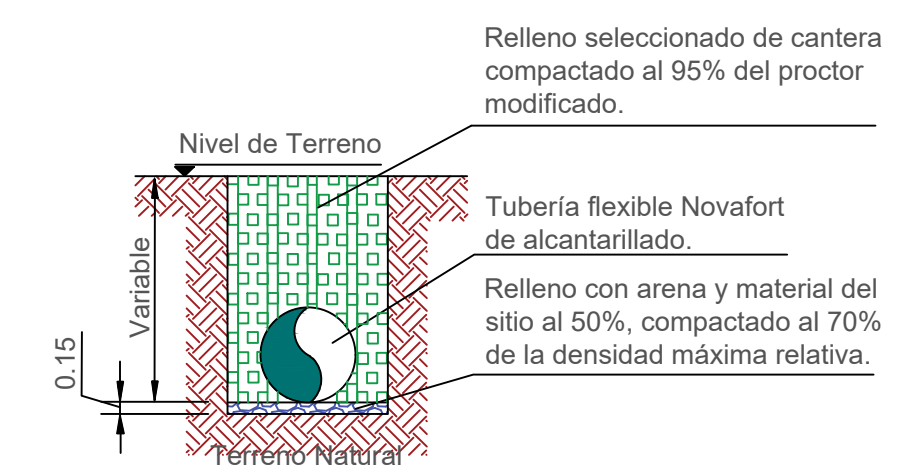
Relleno seleccionado de cantera compactado al 95% del proctor modificado.

Nivel de Terreno

Tubería flexible Novafort de alcantarillado.

Relleno con arena y material del sitio al 50%, compactado al 70% de la densidad máxima relativa.

Variable

0.15

Terreno Natural